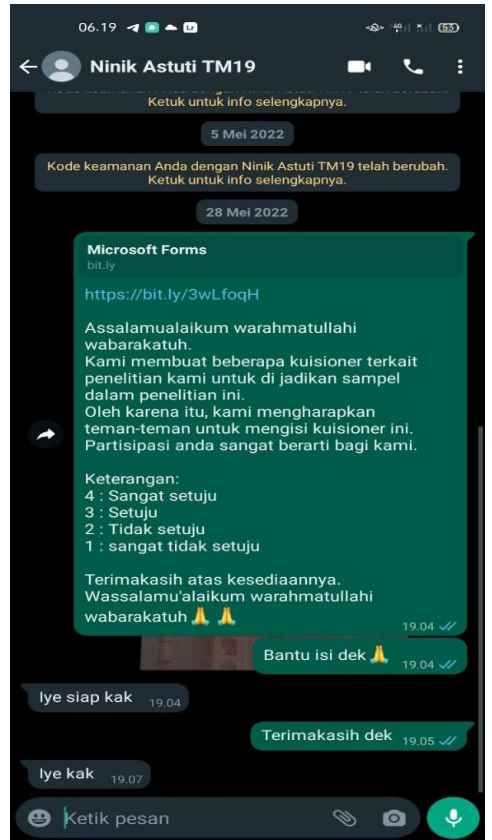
06.19

Ninik Astuti TM19

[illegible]
Ketuk untuk info selengkapnya.

5 Mei 2022

Kode keamanan Anda dengan Ninik Astuti TM19 telah berubah. Ketuk untuk info selengkapnya.

28 Mei 2022

Microsoft Forms
bit.ly

https://bit.ly/3wLfoqH

Assalamualaikum warahmatullahi wabarakatuh.
Kami membuat beberapa kuisioner terkait penelitian kami untuk di jadikan sampel dalam penelitian ini.
Oleh karena itu, kami mengharapkan teman-teman untuk mengisi kuisioner ini.
Partisipasi anda sangat berarti bagi kami.

Keterangan:
4 : Sangat setuju
3 : Setuju
2 : Tidak setuju
1 : sangat tidak setuju

Terimakasih atas kesediaannya.
Wassalamu'alaikum warahmatullahi wabarakatuh 🙏 🙏
19.04

Bantu isi dek 🙏 19.04

Iye siap kak 19.04

Terimakasih dek 19.05

Iye kak 19.07

Ketik pesan